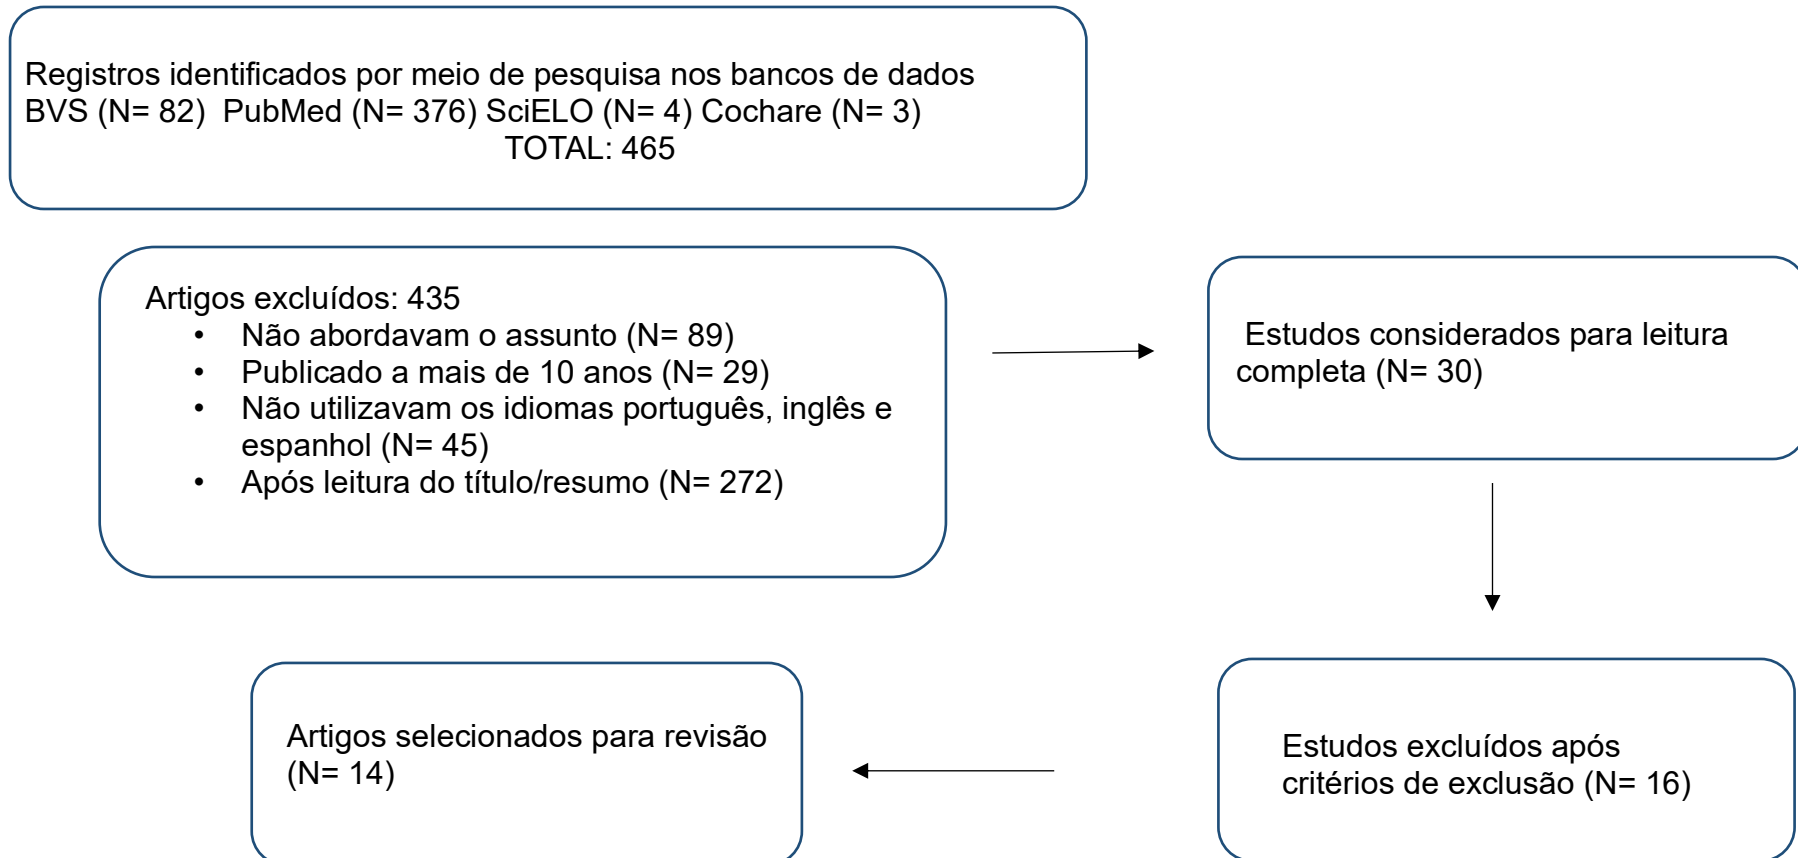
Registros identificados por meio de pesquisa nos bancos de dados BVS (N= 82) PubMed (N= 376) SciELO (N= 4) Cochare (N= 3)
TOTAL: 465

Artigos excluídos: 435
- Não abordavam o assunto (N= 89)
- Publicado a mais de 10 anos (N= 29)
- Não utilizavam os idiomas português, inglês e espanhol (N= 45)
- Após leitura do título/resumo (N= 272)

Estudos considerados para leitura completa (N= 30)

Estudos excluídos após critérios de exclusão (N= 16)

Artigos selecionados para revisão (N= 14)